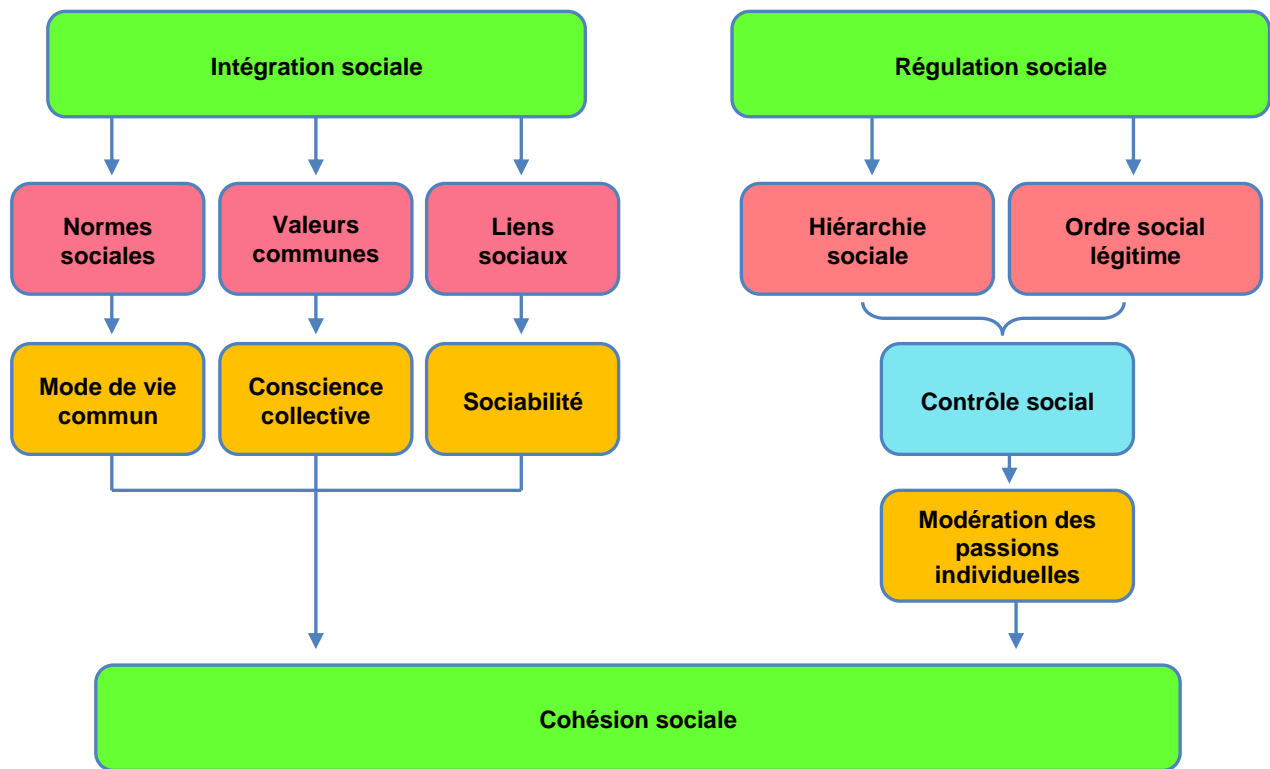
Intégration sociale

Régulation sociale

Normes sociales

Valeurs communes

Liens sociaux

Hiérarchie sociale

Ordre social légitime

Mode de vie commun

Conscience collective

Sociabilité

Contrôle social

Modération des passions individuelles

Cohésion sociale